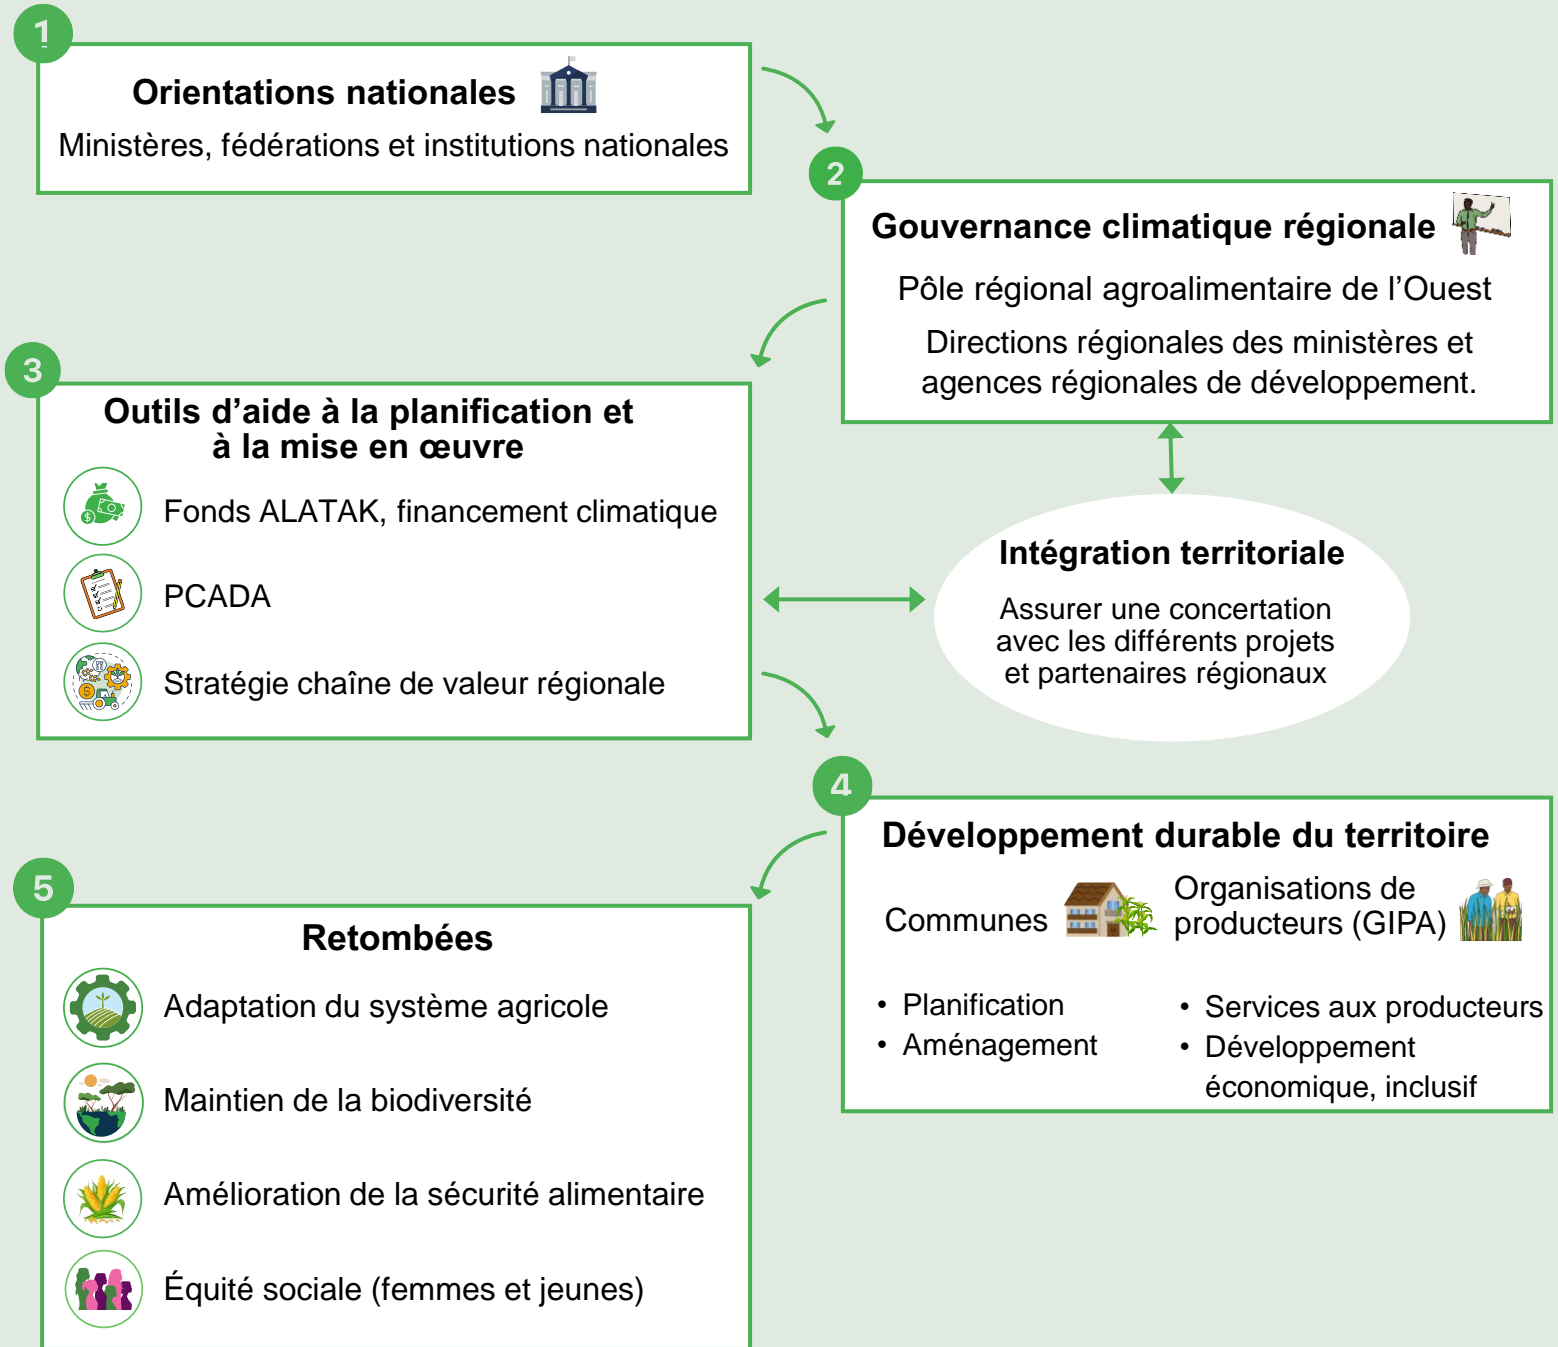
1

Orientations nationales

Ministères, fédérations et institutions nationales

2

Gouvernance climatique régionale

Pôle régional agroalimentaire de l'Ouest

Directions régionales des ministères et agences régionales de développement.

3

Outils d'aide à la planification et à la mise en œuvre

Fonds ALATAK, financement climatique

PCADA

Stratégie chaîne de valeur régionale

Intégration territoriale

Assurer une concertation avec les différents projets et partenaires régionaux

4

Développement durable du territoire

Communes

Organisations de producteurs (GIPA)

• Planification
• Aménagement

• Services aux producteurs
• Développement économique, inclusif

5

Retombées

Adaptation du système agricole

Maintien de la biodiversité

Amélioration de la sécurité alimentaire

Équité sociale (femmes et jeunes)